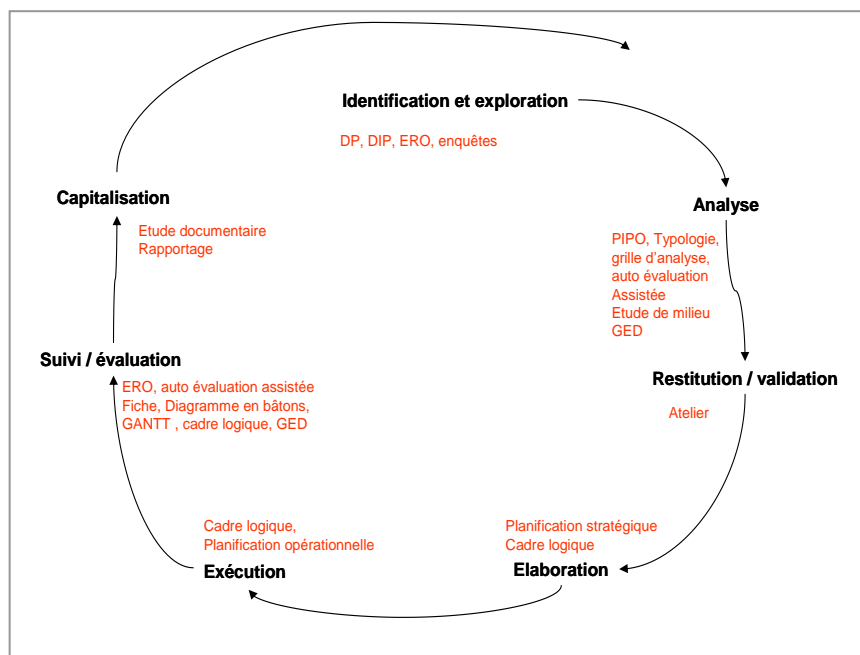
Identification et exploration

DP, DIP, ERO, enquêtes

Analyse

PIPO, Typologie, grille d'analyse, auto évaluation Assistée
Etude de milieu
GED

Restitution / validation

Atelier

Planification stratégique
Cadre logique

Elaboration

Cadre logique,
Planification opérationnelle

Exécution

Suivi / évaluation

ERO, auto évaluation assistée
Fiche, Diagramme en bâtons, GANTT , cadre logique, GED

Capitalisation

Etude documentaire
Rapportage